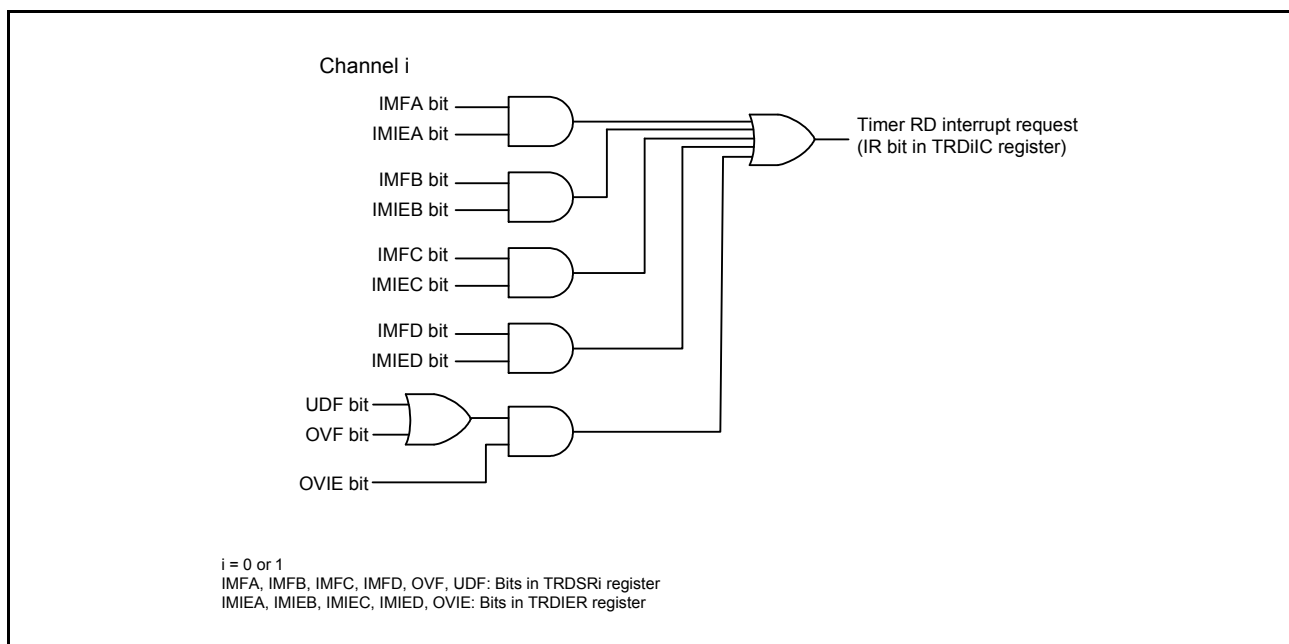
Channel i

IMFA bit
IMIEA bit

IMFB bit
IMIEB bit

IMFC bit
IMIEC bit

IMFD bit
IMIED bit

UDF bit
OVF bit

OVIE bit

Timer RD interrupt request
(IR bit in TRDiIC register)

i = 0 or 1
IMFA, IMFB, IMFC, IMFD, OVF, UDF: Bits in TRDSRi register
IMIEA, IMIEB, IMIEC, IMIED, OVIE: Bits in TRDIER register